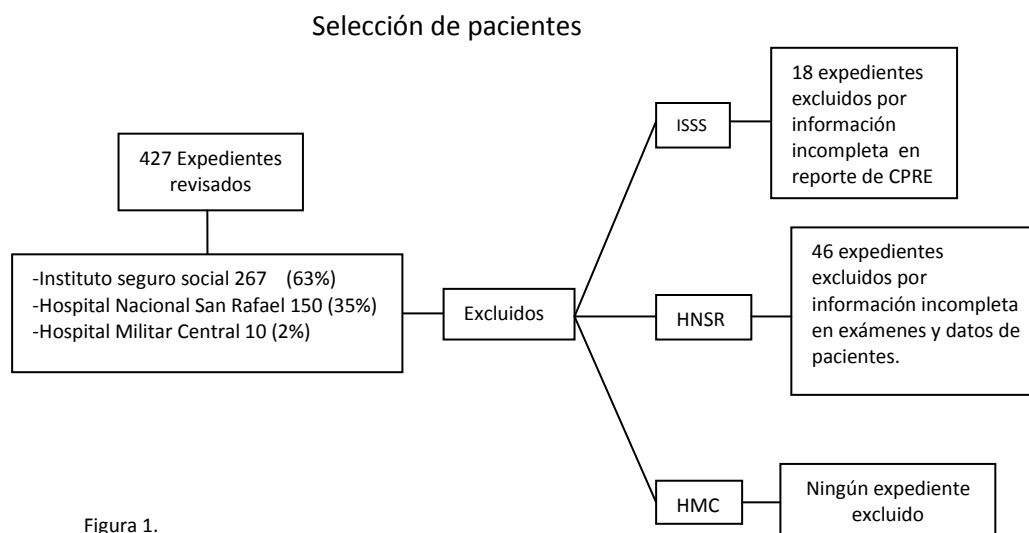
Selección de pacientes

427 Expedientes revisados

-Instituto seguro social 267 (63%)
-Hospital Nacional San Rafael 150 (35%)
-Hospital Militar Central 10 (2%)

Excluidos

ISSS

18 expedientes excluidos por información incompleta en reporte de CPRE

HNSR

46 expedientes excluidos por información incompleta en exámenes y datos de pacientes.

HMC

Ningún expediente excluido

Figura 1.